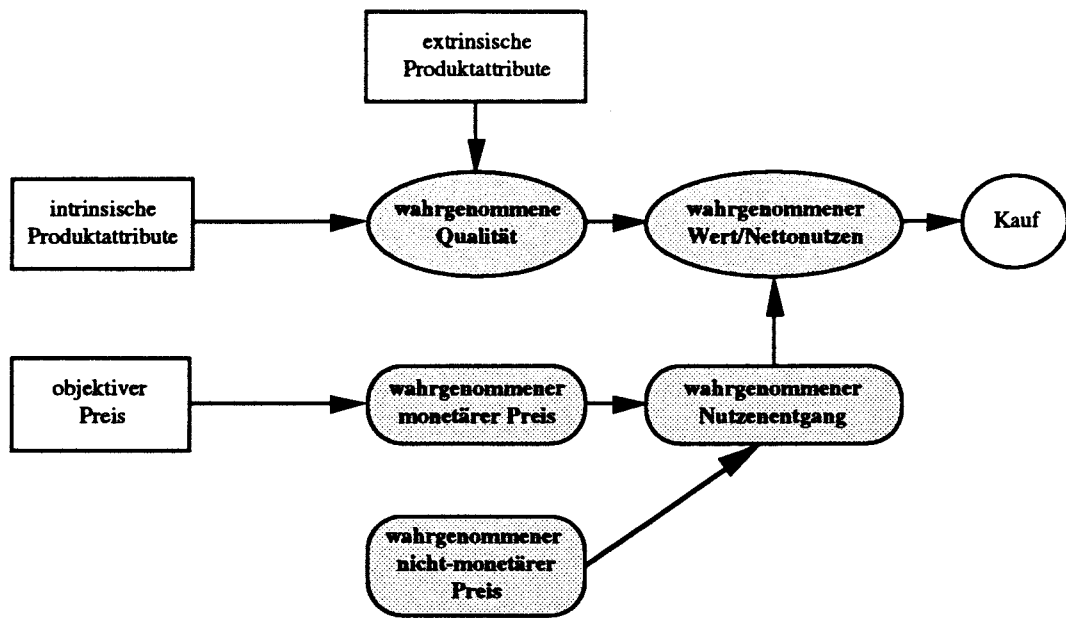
extrinsische Produktattribute

intrinsische Produktattribute

wahrgenommene Qualität

wahrgenommener Wert/Nettonutzen

Kauf

objektiver Preis

wahrgenommener monetärer Preis

wahrgenommener Nutzenentgang

wahrgenommener nicht-monetärer Preis